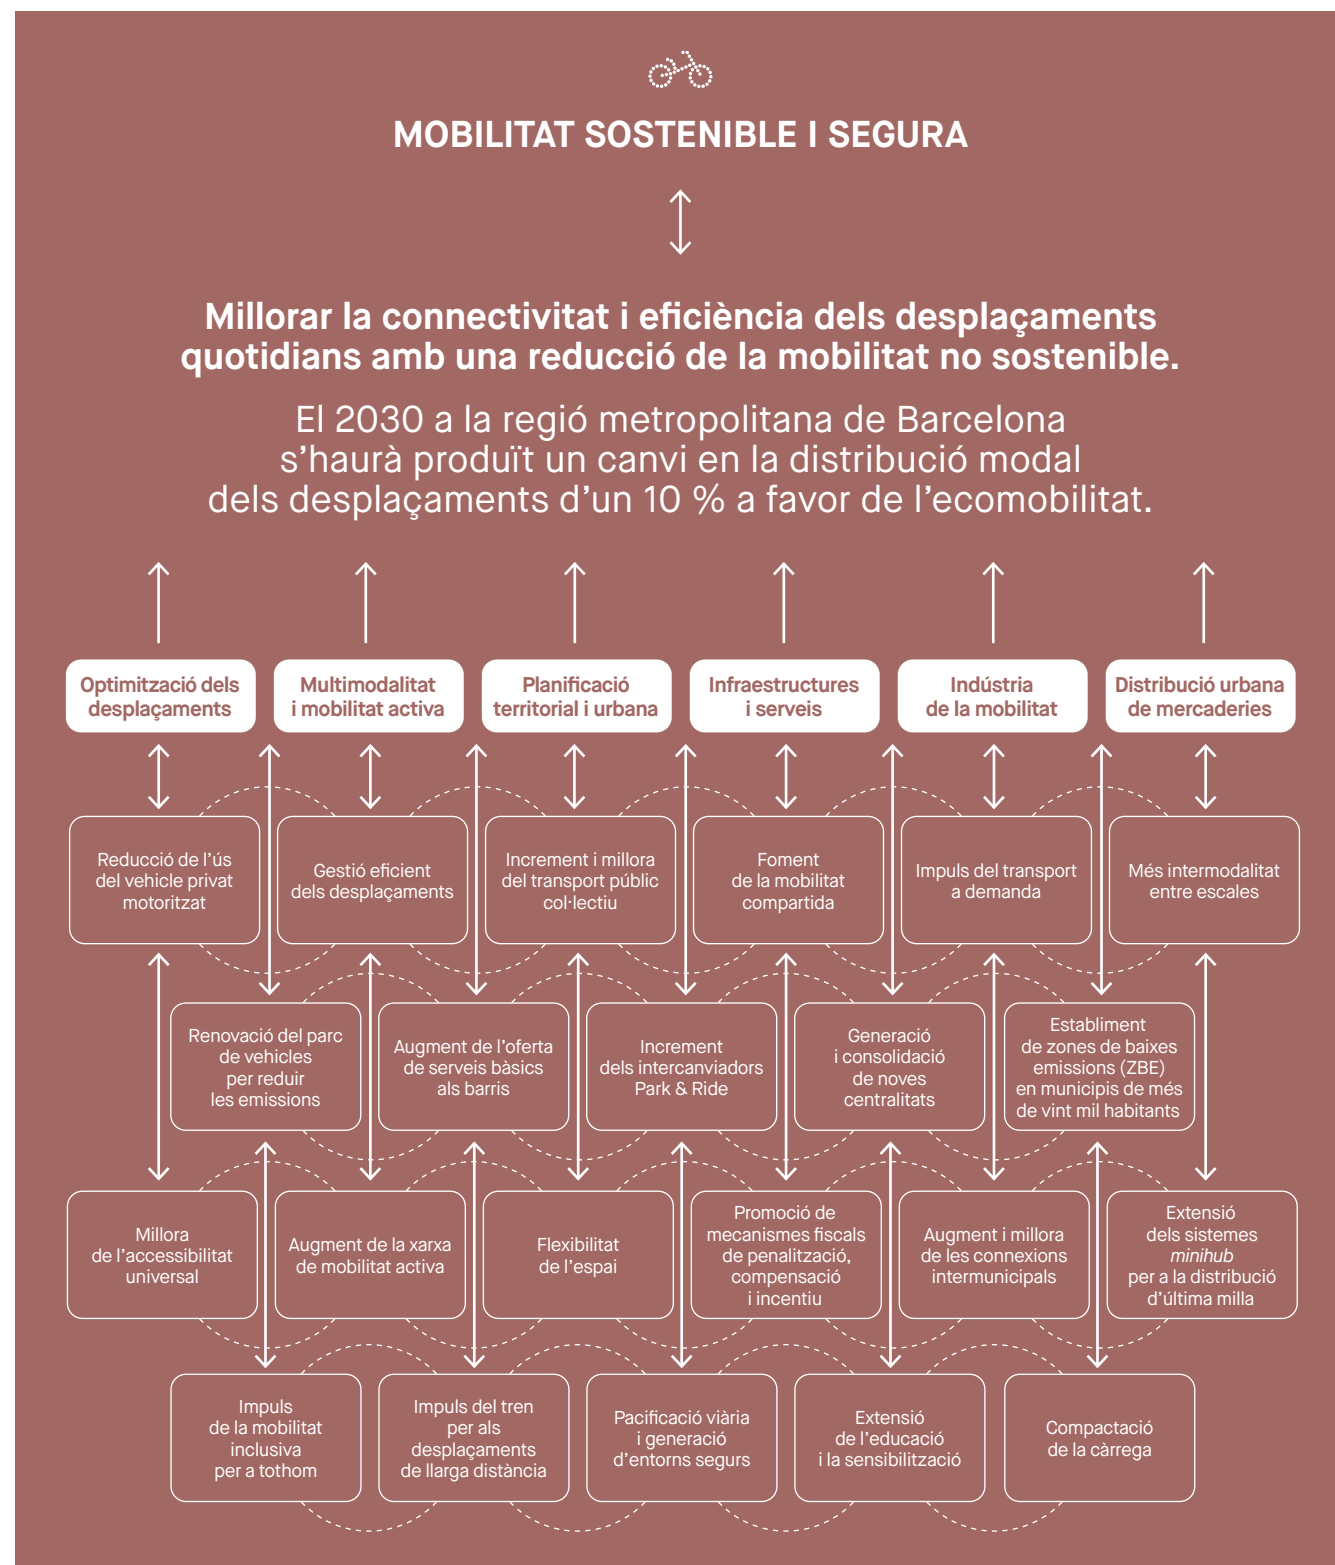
MOBILITAT SOSTENIBLE I SEGURA

Millorar la connectivitat i eficiència dels desplaçaments quotidians amb una reducció de la mobilitat no sostenible.

El 2030 a la regió metropolitana de Barcelona s'haurà produït un canvi en la distribució modal dels desplaçaments d'un 10 % a favor de l'ecomobilitat.

Optimització dels desplaçaments

Multimodalitat i mobilitat activa

Planificació territorial i urbana

Infraestructures i serveis

Indústria de la mobilitat

Distribució urbana de mercaderies

Reducció de l'ús del vehicle privat motoritzat

Gestió eficient dels desplaçaments

Increment i millora del transport públic col·lectiu

Foment de la mobilitat compartida

Impuls del transport a demanda

Més intermodalitat entre escales

Renovació del parc de vehicles per reduir les emissions

Augment de l'oferta de serveis bàsics als barris

Increment dels intercanviadors Park & Ride

Generació i consolidació de noves centralitats

Establiment de zones de baixes emissions (ZBE) en municipis de més de vint mil habitants

Millora de l'accessibilitat universal

Augment de la xarxa de mobilitat activa

Flexibilitat de l'espai

Promoció de mecanismes fiscals de penalització, compensació i incentiu

Augment i millora de les connexions intermunicipals

Extensió dels sistemes *minihub* per a la distribució d'última milla

Impuls de la mobilitat inclusiva per a tothom

Impuls del tren per als desplaçaments de llarga distància

Pacificació viària i generació d'entorns segurs

Extensió de l'educació i la sensibilització

Compactació de la càrrega